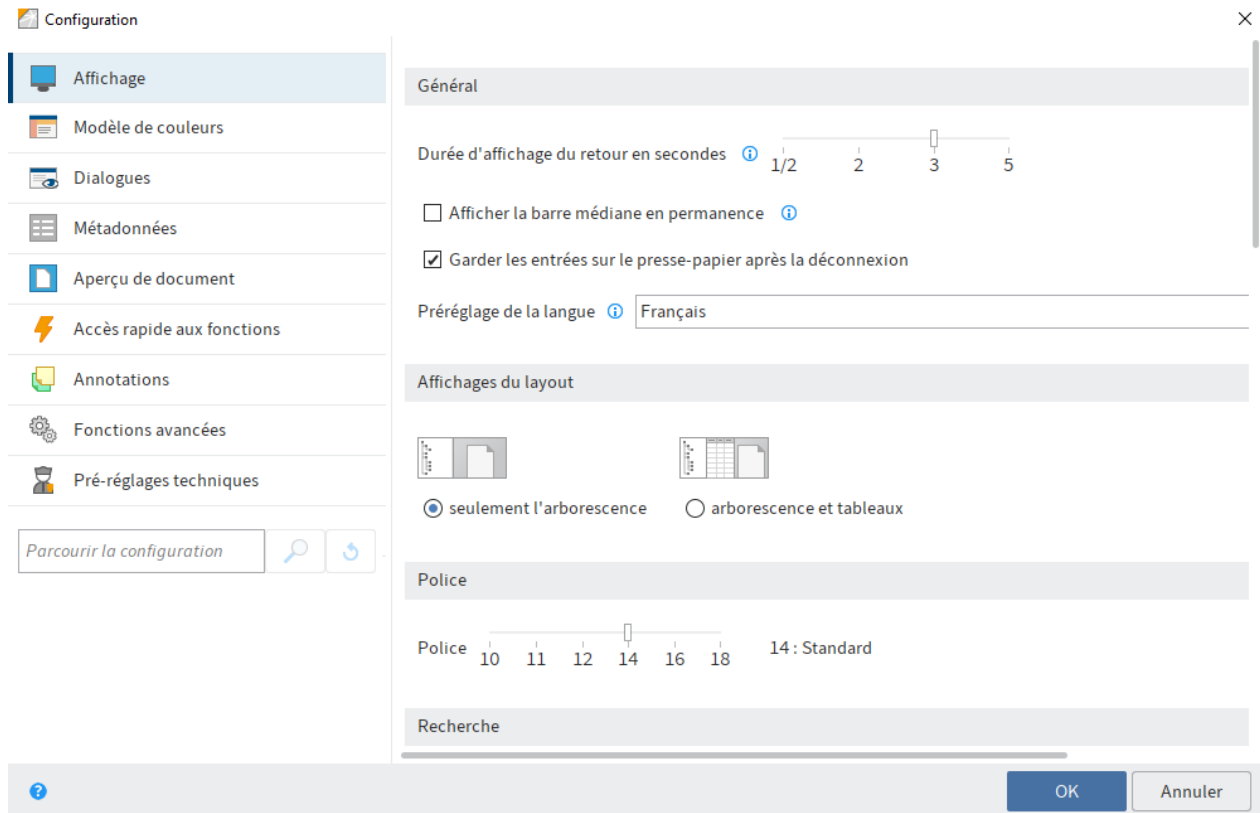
Configuration

Affichage
Modèle de couleurs
Dialogues
Métadonnées
Aperçu de document
Accès rapide aux fonctions
Annotations
Fonctions avancées
Pré-réglages techniques

Parcourir la configuration

Général

Durée d'affichage du retour en secondes
1/2 2 3 5

Afficher la barre médiane en permanence

Garder les entrées sur le presse-papier après la déconnexion

Préréglage de la langue Français

Affichages du layout

seulement l'arborescence
arborescence et tableaux

Police

Police 10 11 12 14 16 18 14 : Standard

Recherche

OK
Annuler